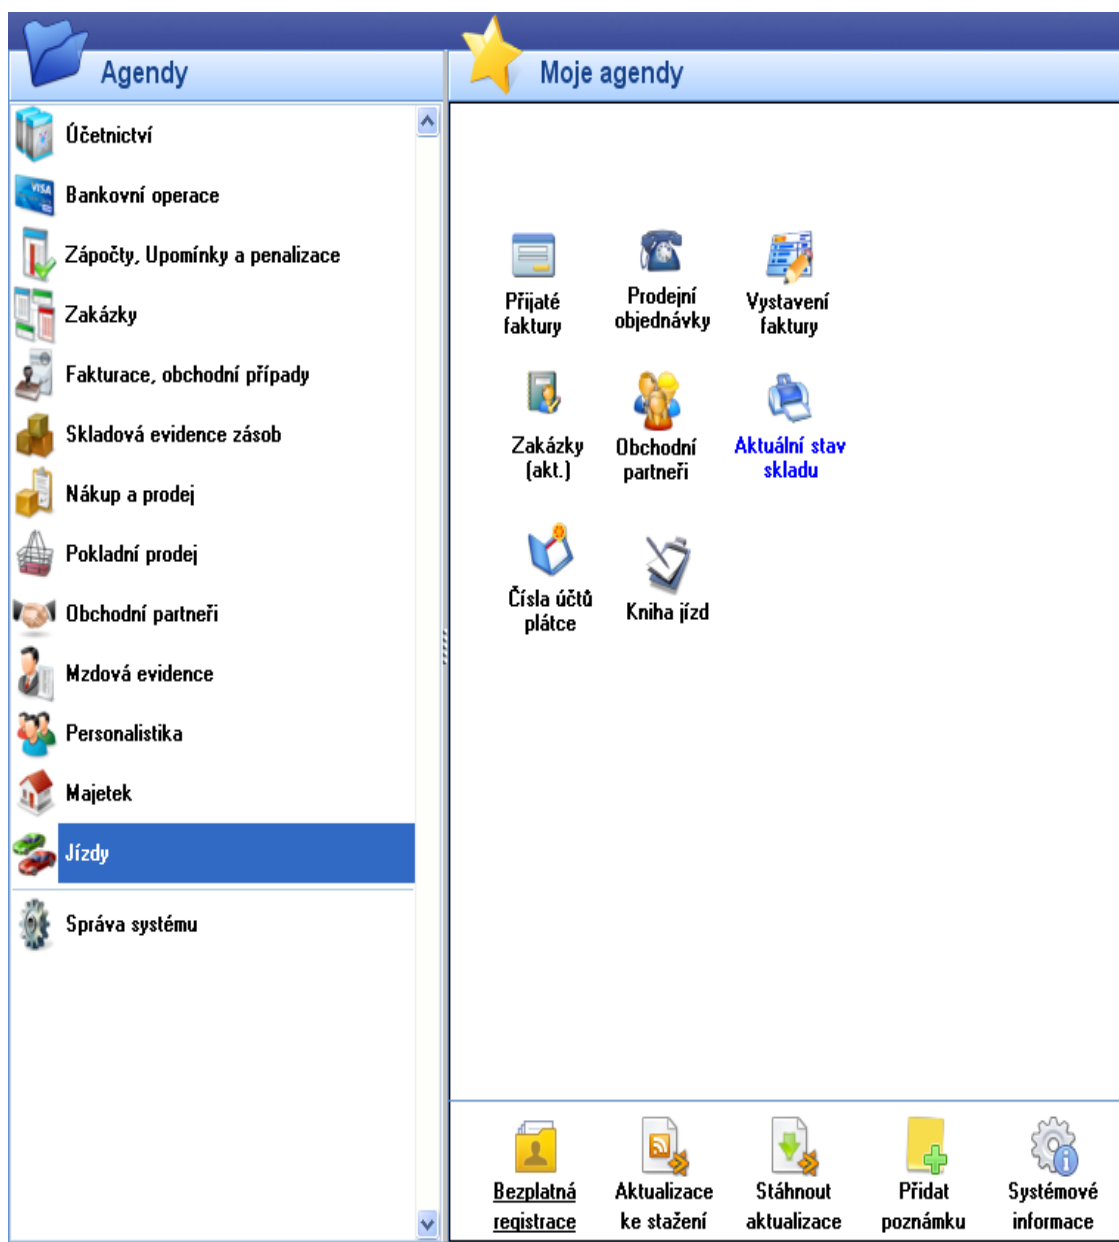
Agendy

Účetnictví
Bankovní operace
Zápočty, Upomínky a penalizace
Zakázky
Fakturace, obchodní případy
Skladová evidence zásob
Nákup a prodej
Pokladní prodej
Obchodní partneři
Mzdová evidence
Personalistika
Majetek
Jízdy
Správa systému

Moje agendy

Přijaté faktury
Prodejní objednávky
Vystavení faktury
Zakázky (akt.)
Obchodní partneři
Aktuální stav skladu
Čísla účtů plátce
Kniha jízd

Bezplatná registrace
Aktualizace ke stažení
Stáhnout aktualizace
Přidat poznámku
Systémové informace